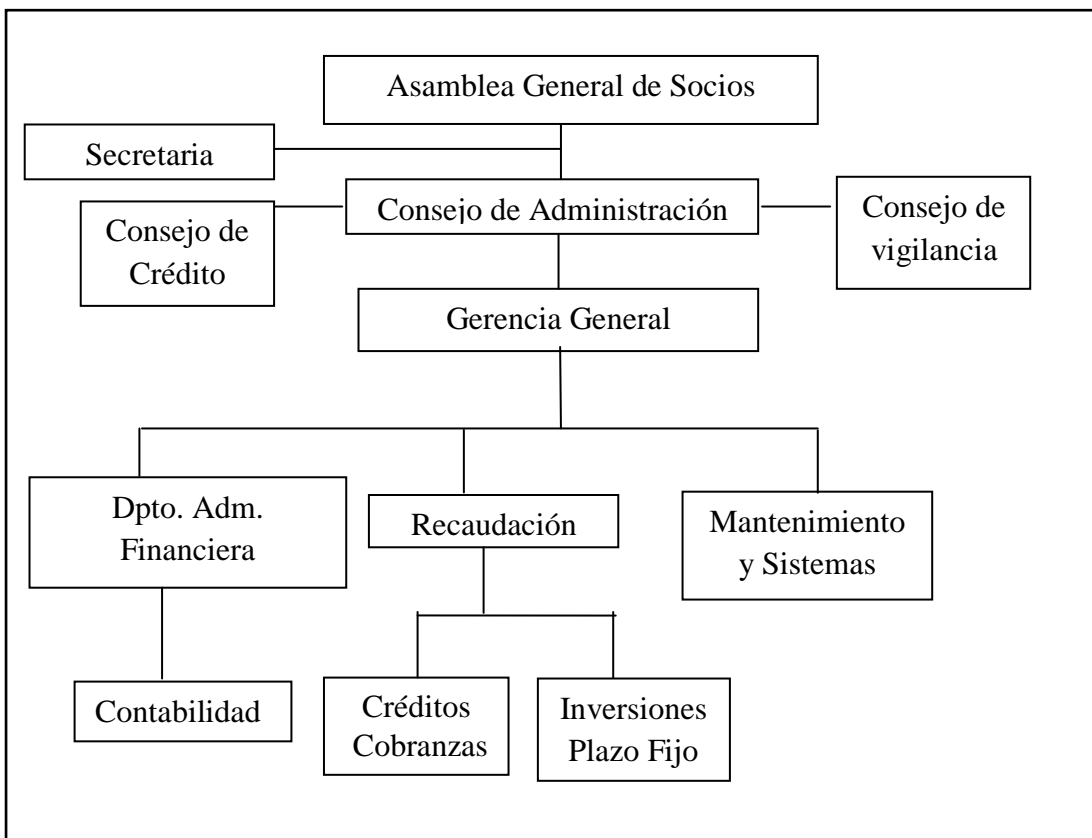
Asamblea General de Socios

Secretaria

Consejo de Administración

Consejo de Crédito

Consejo de vigilancia

Gerencia General

Dpto. Adm. Financiera

Recaudación

Mantenimiento y Sistemas

Contabilidad

Créditos Cobranzas

Inversiones Plazo Fijo